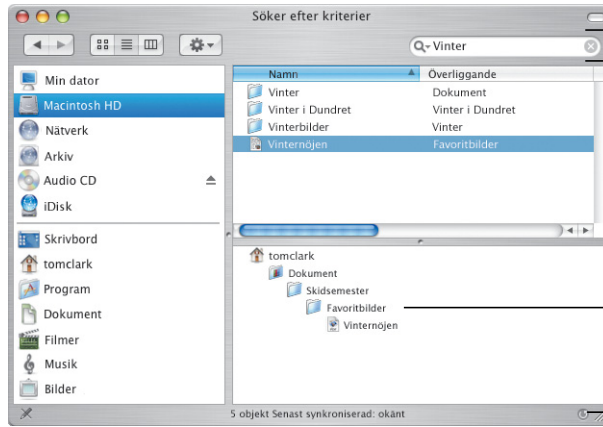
Söker efter kriterier

Vinter

Min dator
Macintosh HD
Nätverk
Arkiv
Audio CD
iDisk
Skrivbord
tomclark
Program
Dokument
Filmer
Musik
Bilder

| Namn | Överliggande |
|---|---|
| Vinter | Dokument |
| Vinter i Dundret | Vinter i Dundret |
| Vinterbilder | Vinter |
| Vinternöjen | Favoritbilder |

tomclark
Dokument
Skidsemester
Favoritbilder
Vinternöjen

5 objekt Senast synkroniserad: okänt